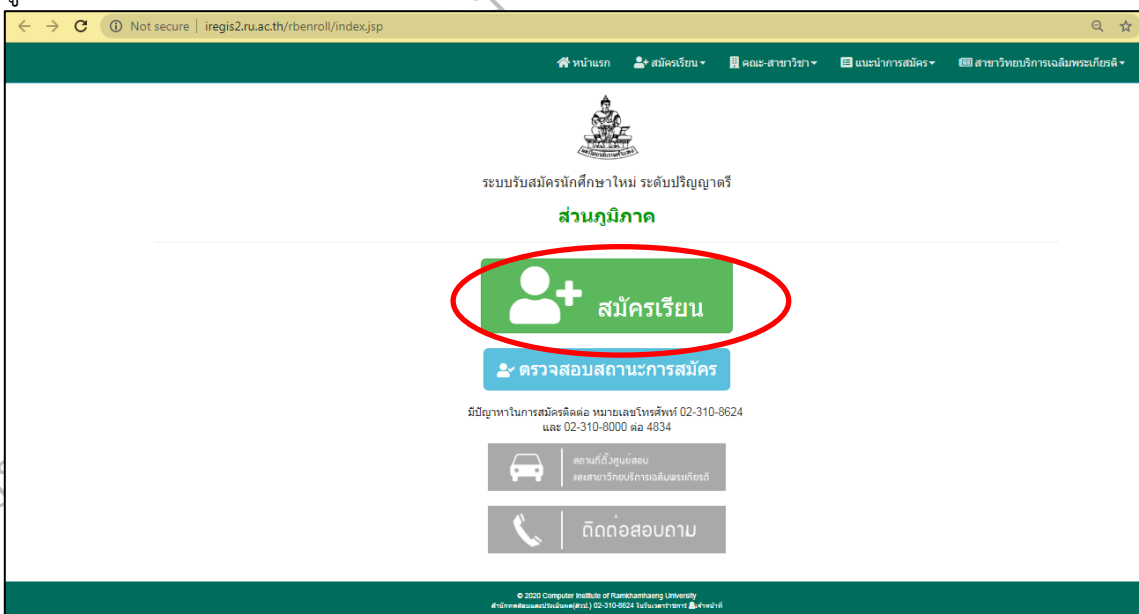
Not secure | iregis2.ru.ac.th/rbenroll/index.jsp

หน้าแรก สมัครเรียน คณะ-สาขาวิชา แนะนำการสมัคร สาขาวิทยบริการเฉลิมพระเกียรติ

ระบบรับสมัครนักศึกษาใหม่ ระดับปริญญาตรี

ส่วนภูมิภาค

สมัครเรียน

ตรวจสอบสถานะการสมัคร

มีปัญหาในการสมัครติดต่อ หมายเลขโทรศัพท์ 02-310-8624 และ 02-310-8000 ต่อ 4834

สถานที่ตั้งศูนย์สอบ และสาขาวิทยบริการเฉลิมพระเกียรติ

ติดต่อสอบถาม

© 2020 Computer Institute of Ramkhamhaeng University
สำนักทดสอบและประเมินผล(สทป.) 02-310-8624 ในวันเวลาราชการ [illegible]